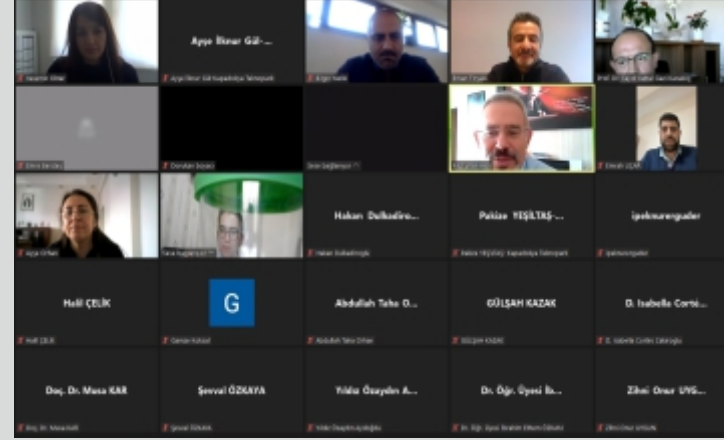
Ayşe Ilınur Gül-...

Hakan Dulkadiro...

Pakize YEŞİLTAŞ-...

ipekmurenguder

G

Halil ÇELİK

Abdullah Taha O...

GÜLŞAH KAZAK

D. Isabella Corté...

Doç. Dr. Musa KAR

Şevval ÖZKAYA

Yıldız Özaydın A...

Dr. Öğr. Üyesi İb...

Zihni Onur UYG...